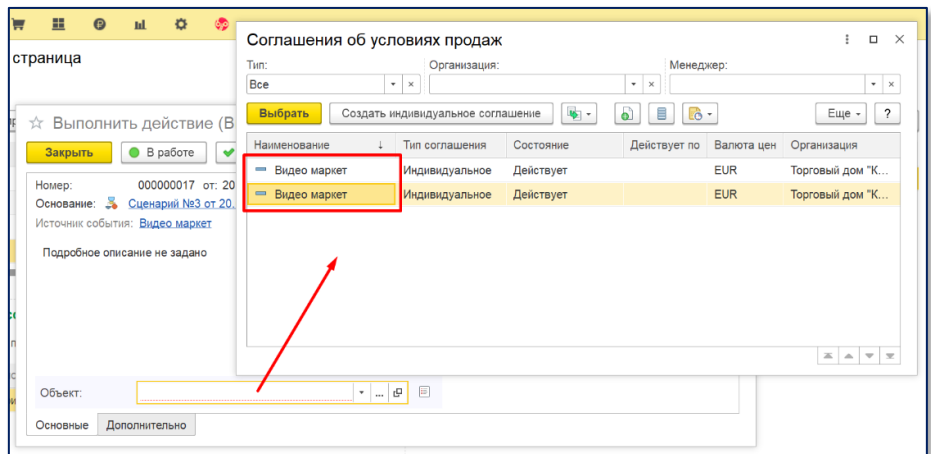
страница

☆ Выполнить действие (В

Закрыть
В работе

Номер: 000000017 от: 20
Основание: Сценарий №3 от 20.
Источник события: Видео маркет

Подробное описание не задано

Объект:

Основные
Дополнительно

Соглашения об условиях продаж

Тип:
Все
Организация:
Менеджер:

Выбрать
Создать индивидуальное соглашение
Еще
?

| Наименование | Тип соглашения | Состояние | Действует по | Валюта цен | Организация |
|---|---|---|---|---|---|
| Видео маркет | Индивидуальное | Действует | | EUR | Торговый дом "К... |
| Видео маркет | Индивидуальное | Действует | | EUR | Торговый дом "К... |